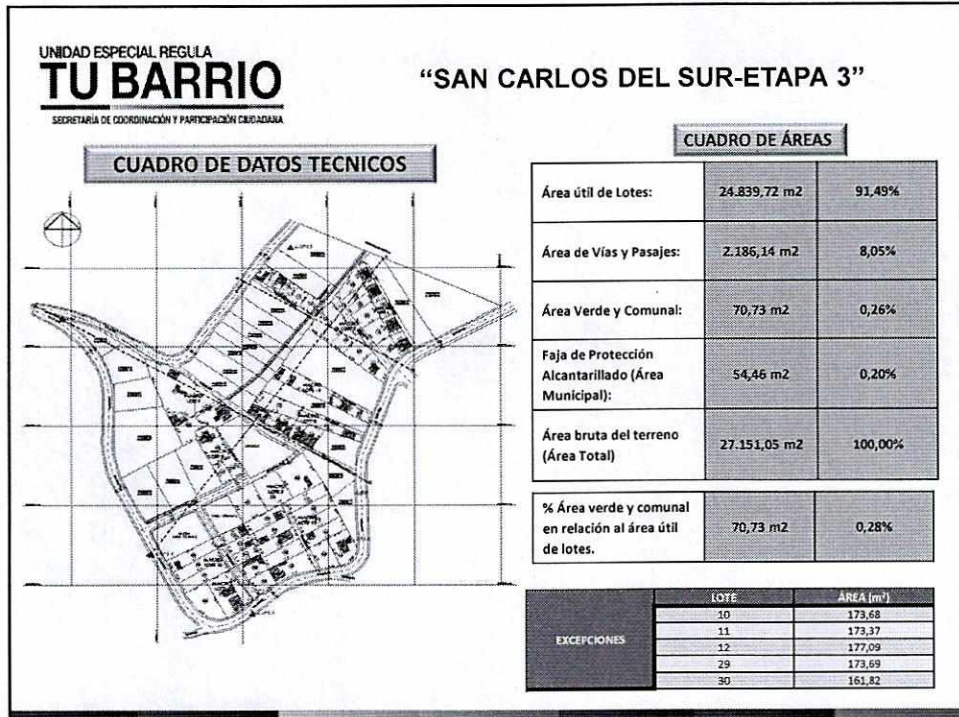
UNIDAD ESPECIAL REGULA
TU BARRIO
SECRETARÍA DE COORDINACIÓN Y PARTICIPACIÓN CIUDADANA

"SAN CARLOS DEL SUR-ETAPA 3"

CUADRO DE DATOS TECNICOS

CUADRO DE ÁREAS

| | | |
|---|---|---|
| Área útil de Lotes: | 24.839,72 m2 | 91,49% |
| Área de Vías y Pasajes: | 2.186,14 m2 | 8,05% |
| Área Verde y Comunal: | 70,73 m2 | 0,26% |
| Faja de Protección Alcantarillado (Área Municipal): | 54,46 m2 | 0,20% |
| Área bruta del terreno (Área Total) | 27.151,05 m2 | 100,00% |

| | | |
|---|---|---|
| % Área verde y comunal en relación al área útil de lotes. | 70,73 m2 | 0,28% |

| | LOTE | ÁREA (m²) |
|---|---|---|
| EXCEPCIONES | 10 | 173,68 |
| | 11 | 173,37 |
| | 12 | 177,09 |
| | 29 | 173,69 |
| | 30 | 161,82 |